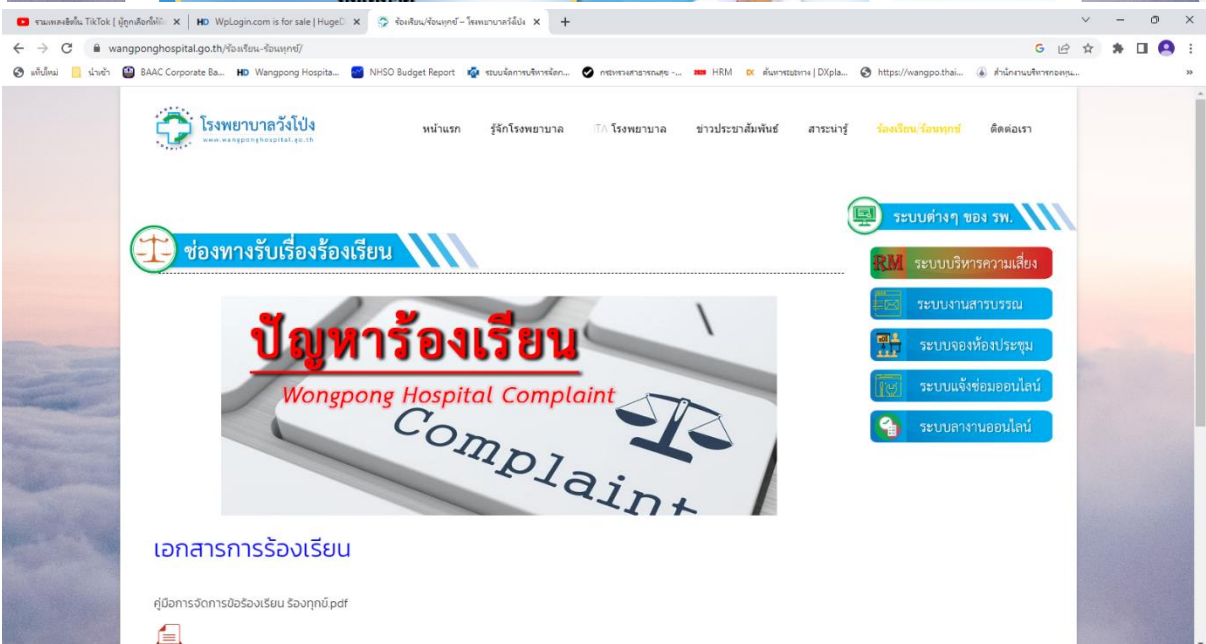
รวมเพลงฮิตใน TikTok | ผู้ถูกเลือกให้ผิดหวัง × | HD WpLogin.com is for sale | HugeD × | ร้องเรียน/ร้องทุกข์ – โรงพยาบาลวังโป่ง × | +

wangponghospital.go.th/ร้องเรียน-ร้องทุกข์/

แท็บใหม่ | นำเข้า | BAAC Corporate Ba... | HD Wangpong Hospita... | NHSO Budget Report | ระบบจัดการบริหารจัดก... | กระทรวงสาธารณสุข -... | HRM | ค้นหาระบบทาง | DXpla... | https://wangpo.thai... | สำนักงานบริหารกองทุน...

โรงพยาบาลวังโป่ง
www.wangponghospital.go.th

หน้าแรก | รู้จักโรงพยาบาล | ITA โรงพยาบาล | ข่าวประชาสัมพันธ์ | สาระน่ารู้ | ร้องเรียน/ร้องทุกข์ | ติดต่อเรา

ระบบต่างๆ ของ รพ.

ช่องทางรับเรื่องร้องเรียน

RM ระบบบริหารความเสี่ยง

ระบบงานสารบรรณ

ระบบจองห้องประชุม

ระบบแจ้งซ่อมออนไลน์

ระบบลางานออนไลน์

ปัญหาร้องเรียน
Wongpong Hospital Complaint
Complaint

เอกสารการร้องเรียน

คู่มือการจัดการข้อร้องเรียน ร้องทุกข์.pdf